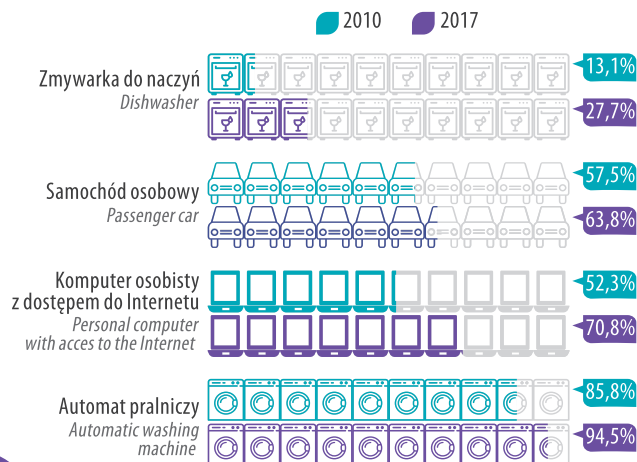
2010 2017

Zmywarka do naczyń
Dishwasher
13,1%
27,7%

Samochód osobowy
Passenger car
57,5%
63,8%

Komputer osobisty z dostępem do Internetu
Personal computer with acces to the Internet
52,3%
70,8%

Automat pralniczy
Automatic washing machine
85,8%
94,5%